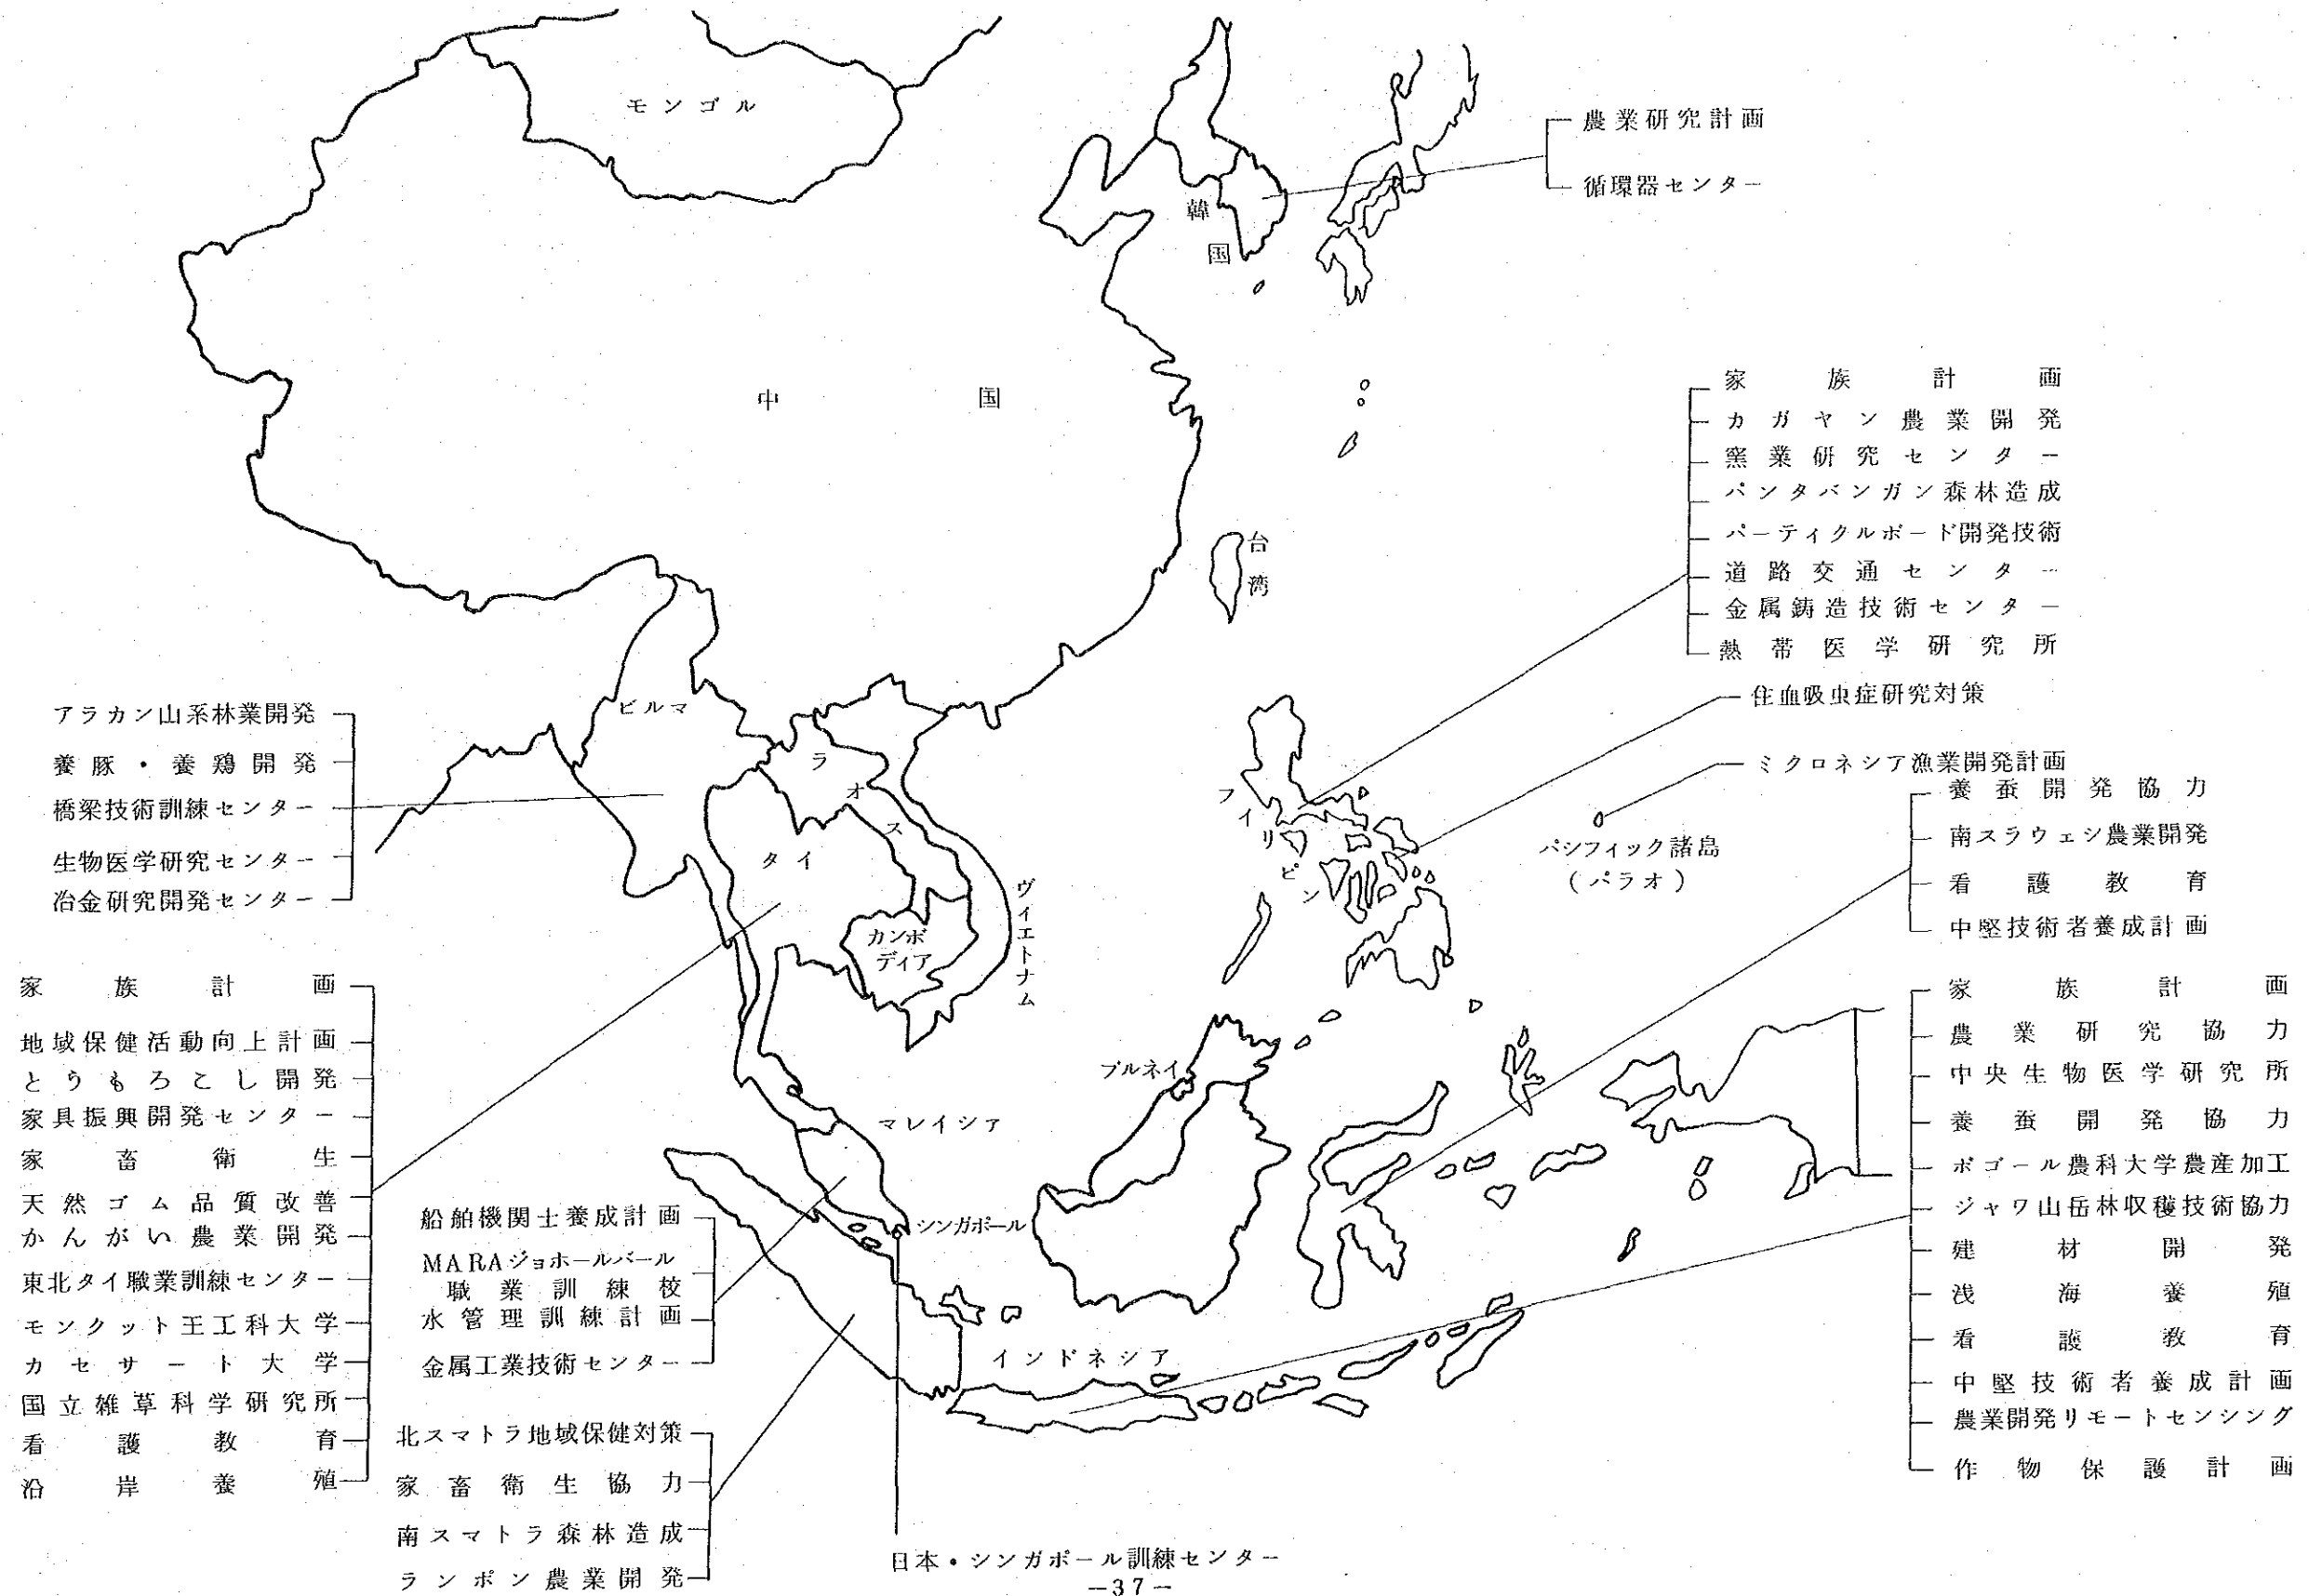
モンゴル

農業研究計画
循環器センター

韓国

中国

家族計画
カガヤン農業開発
窯業研究センター
パンタバンガン森林造成
パーティクルボード開発技術
道路交通センター
金属鋳造技術センター
熱帯医学研究所

台湾

住血吸虫症研究対策
ミクロネシア漁業開発計画

アラカン山系林業開発
養豚・養鶏開発
橋梁技術訓練センター
生物医学研究センター
冶金研究開発センター

ビルマ

ラオス

タイ

フィリピン

パシフィック諸島
（パラオ）

養蚕開発協力
南スラウェシ農業開発
看護教育
中堅技術者養成計画

ヴィエトナム

カンボディア

家族計画
地域保健活動向上計画
とうもろこし開発
家具振興開発センター
家畜衛生
天然ゴム品質改善
かんがい農業開発
東北タイ職業訓練センター
モンクット王工科大学
カセサート大学
国立雑草科学研究所
看護教育
沿岸養殖

ブルネイ

マレイシア

シンガポール

家族計画
農業研究協力
中央生物医学研究所
養蚕開発協力
ボゴール農科大学農産加工
ジャワ山岳林収穫技術協力
建材開発
浅海養殖
看護教育
中堅技術者養成計画
農業開発リモートセンシング
作物保護計画

船舶機関士養成計画
MARAジョホールバール職業訓練校
水管理訓練計画
金属工業技術センター

インドネシア

北スマトラ地域保健対策
家畜衛生協力
南スマトラ森林造成
ランポン農業開発

日本・シンガポール訓練センター

—37—